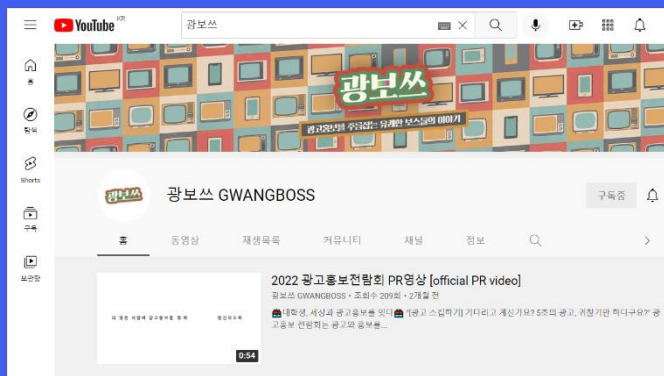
YouTube KR

광보쓰

홈

탐색

Shorts

구독

보관함

광보쓰

광고홍보를 주름잡는 유쾌한 보스들의 이야기

광보쓰

광보쓰 GWANGBOSS

구독중

홈 동영상 재생목록 커뮤니티 채널 정보

2022 광고홍보전람회 PR영상 [official PR video]

광보쓰 GWANGBOSS • 조회수 209회 • 2개월 전

대학생, 세상과 광고홍보를 잇다 "광고 스킵하기 기다리고 계신가요? 5초의 광고, 귀찮기만 하다구요?" 광고홍보 전람회는 광고와 홍보를...

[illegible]

0:54